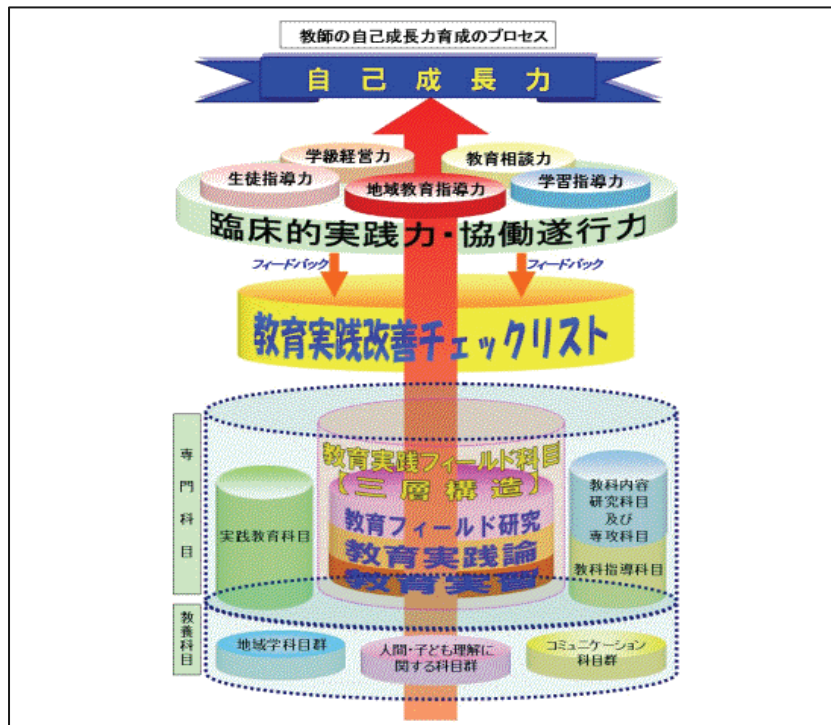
教師の自己成長力育成のプロセス

自己成長力

学級経営力

教育相談力

生徒指導力

地域教育指導力

学習指導力

臨床的実践力・協働遂行力

フィードバック

フィードバック

教育実践改善チェックリスト

専門科目

教育実践フィールド科目

〔三層構造〕

実践教育科目

教科内容研究科目及び専攻科目

教育フィールド研究

教育実践論

教育実習

教科指導科目

教養科目

地域学科目群

人間・子ども理解に関する科目群

コミュニケーション科目群